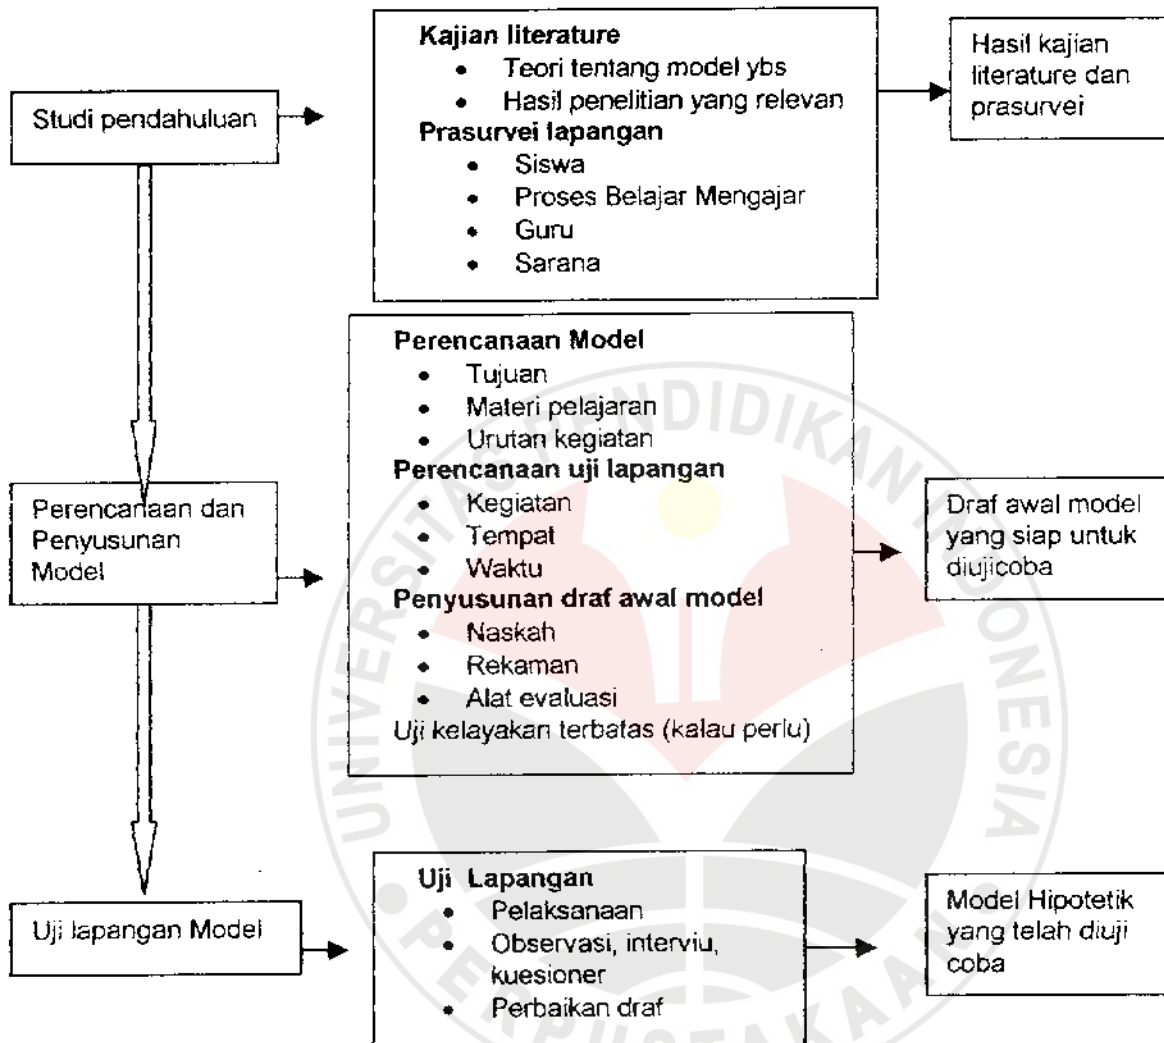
Studi pendahuluan

Kajian literature
- Teori tentang model ybs
- Hasil penelitian yang relevan

Prasurvei lapangan
- Siswa
- Proses Belajar Mengajar
- Guru
- Sarana

Hasil kajian literature dan prasurvei

Perencanaan dan Penyusunan Model

Perencanaan Model
- Tujuan
- Materi pelajaran
- Urutan kegiatan

Perencanaan uji lapangan
- Kegiatan
- Tempat
- Waktu

Penyusunan draf awal model
- Naskah
- Rekaman
- Alat evaluasi

Uji kelayakan terbatas (kalau perlu)

Draf awal model yang siap untuk diujicoba

Uji lapangan Model

Uji Lapangan
- Pelaksanaan
- Observasi, interviu, kuesioner
- Perbaikan draf

Model Hipotetik yang telah diuji coba

UNIVERSITAS PENDIDIKAN INDONESIA
PERPUSTAKAAN